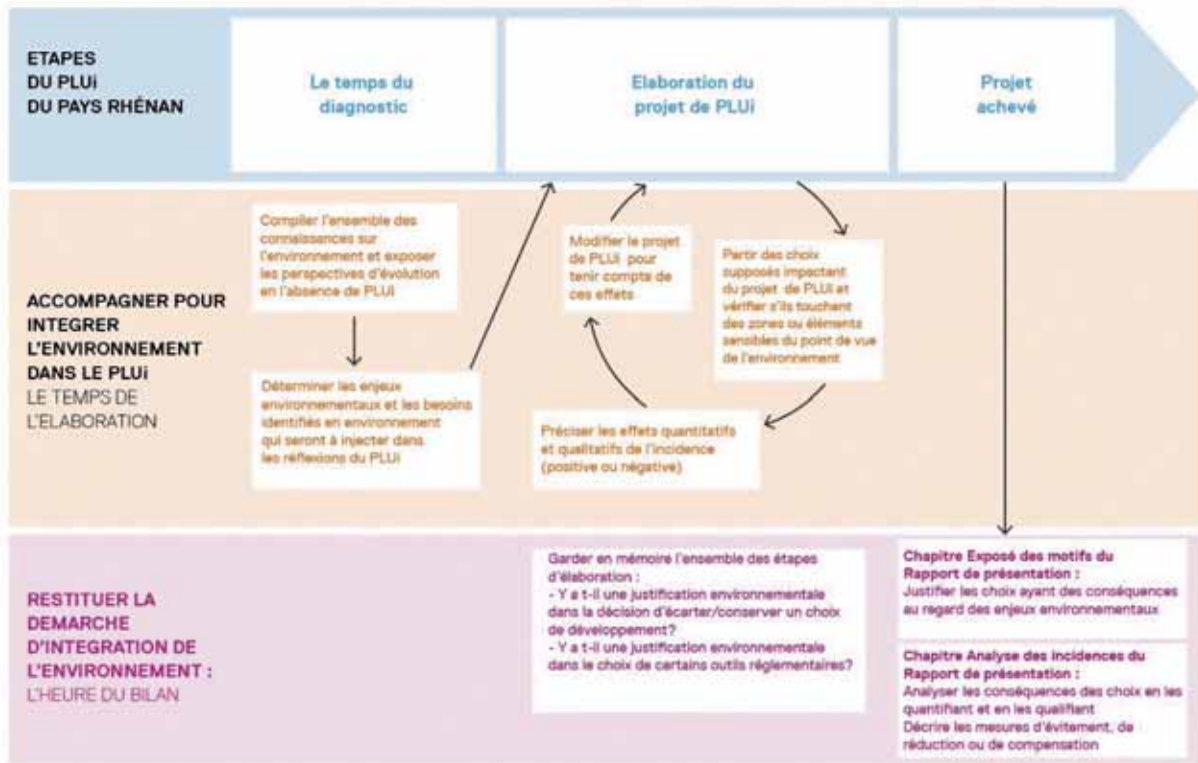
ETAPES DU PLUi DU PAYS RHÉNAN

Le temps du diagnostic

Elaboration du projet de PLUi

Projet achevé

ACCOMPAGNER POUR INTEGRER L'ENVIRONNEMENT DANS LE PLUi
LE TEMPS DE L'ELABORATION

Compiler l'ensemble des connaissances sur l'environnement et exposer les perspectives d'évolution en l'absence de PLUi

Déterminer les enjeux environnementaux et les besoins identifiés en environnement qui seront à injecter dans les réflexions du PLUi

Modifier le projet de PLUi pour tenir compte de ces effets

Partir des choix supposés impactant du projet de PLUi et vérifier s'ils touchent des zones ou éléments sensibles du point de vue de l'environnement

Préciser les effets quantitatifs et qualitatifs de l'incidence (positive ou négative)

RESTITUER LA DEMARCHE D'INTEGRATION DE L'ENVIRONNEMENT :
L'HEURE DU BILAN

Garder en mémoire l'ensemble des étapes d'élaboration :
- Y a t-il une justification environnementale dans la décision d'écarter/conserver un choix de développement?
- Y a t-il une justification environnementale dans le choix de certains outils réglementaires?

Chapitre Exposé des motifs du Rapport de présentation :
Justifier les choix ayant des conséquences au regard des enjeux environnementaux

Chapitre Analyse des incidences du Rapport de présentation :
Analyser les conséquences des choix en les quantifiant et en les qualifiant
Décrire les mesures d'évitement, de réduction ou de compensation